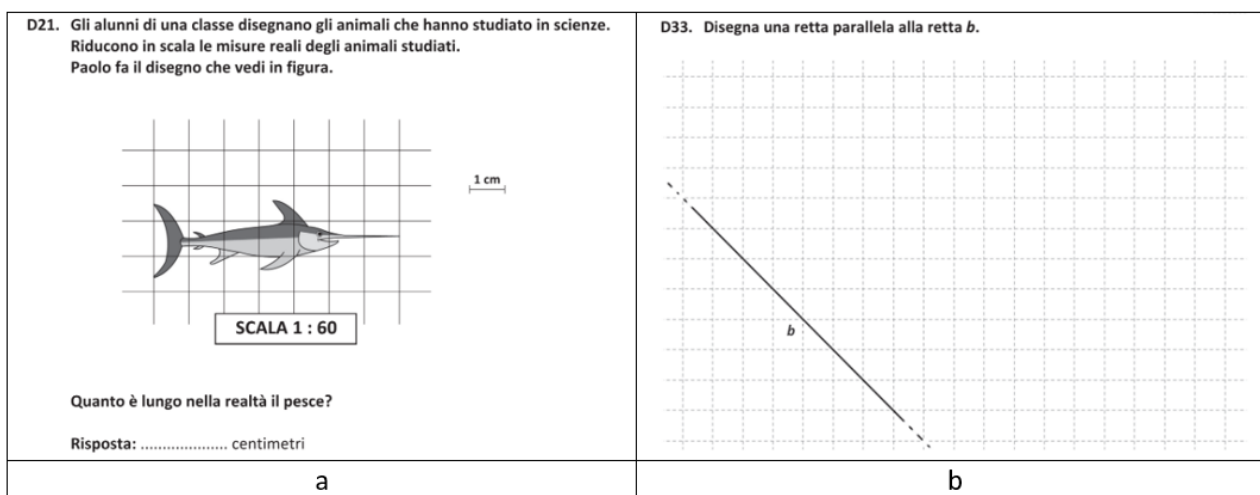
D21. Gli alunni di una classe disegnano gli animali che hanno studiato in scienze. Riducono in scala le misure reali degli animali studiati. Paolo fa il disegno che vedi in figura.

1 cm

SCALA 1 : 60

Quanto è lungo nella realtà il pesce?

Risposta: .................... centimetri

a

D33. Disegna una retta parallela alla retta *b*.

*b*

b